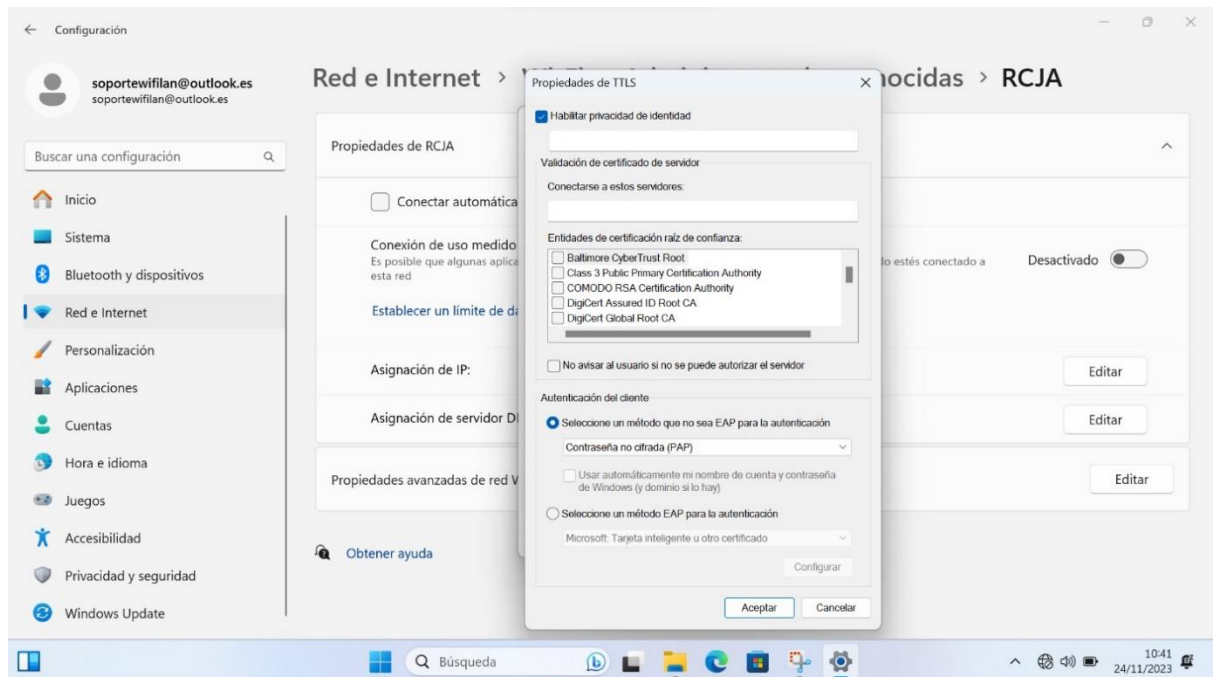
← Configuración

soportewifilan@outlook.es
soportewifilan@outlook.es

Buscar una configuración

Inicio
Sistema
Bluetooth y dispositivos
Red e Internet
Personalización
Aplicaciones
Cuentas
Hora e idioma
Juegos
Accesibilidad
Privacidad y seguridad
Windows Update

Red e Internet > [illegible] nocidas > RCJA

Propiedades de RCJA

Conectar automática

Conexión de uso medido
Es posible que algunas aplica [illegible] lo estés conectado a esta red
Desactivado

Establecer un límite de da

Asignación de IP: Editar

Asignación de servidor D Editar

Propiedades avanzadas de red W Editar

Obtener ayuda

Propiedades de TTLS ×

Habilitar privacidad de identidad

Validación de certificado de servidor

Conectarse a estos servidores:

Entidades de certificación raíz de confianza:
Baltimore CyberTrust Root
Class 3 Public Primary Certification Authority
COMODO RSA Certification Authority
DigiCert Assured ID Root CA
DigiCert Global Root CA

No avisar al usuario si no se puede autorizar el servidor

Autenticación del cliente

Seleccione un método que no sea EAP para la autenticación
Contraseña no cifrada (PAP)
Usar automáticamente mi nombre de cuenta y contraseña de Windows (y dominio si lo hay)

Seleccione un método EAP para la autenticación
Microsoft: Tarjeta inteligente u otro certificado
Configurar

Aceptar Cancelar

Búsqueda

10:41
24/11/2023